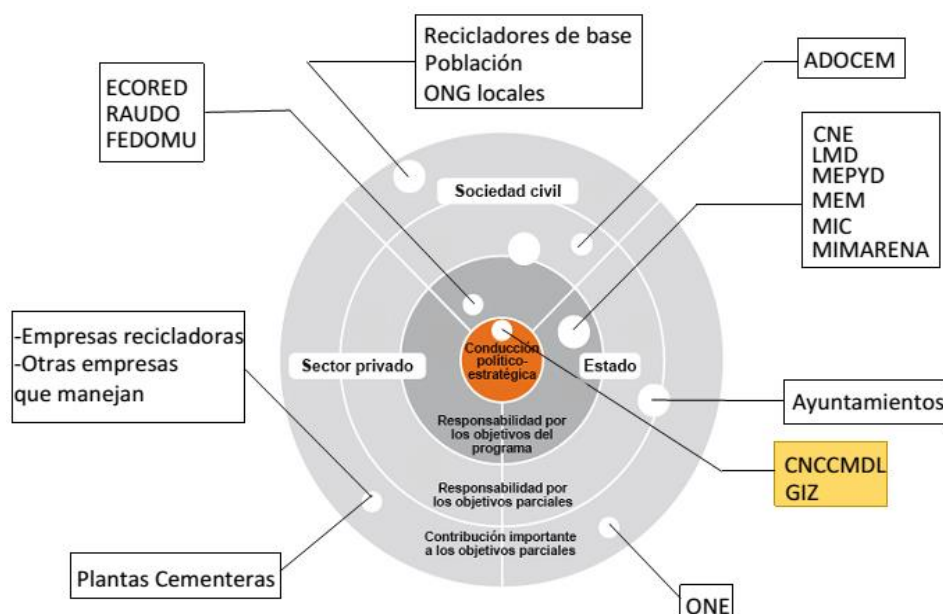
Recicladores de base
Población
ONG locales

ECORED
RAUDO
FEDOMU

ADOCEM

CNE
LMD
MEPYD
MEM
MIC
MIMARENA

Sociedad civil

-Empresas recicladoras
-Otras empresas que manejan

Sector privado

Conducción político-estratégica

Estado

Ayuntamientos

Responsabilidad por los objetivos del programa

Responsabilidad por los objetivos parciales

Contribución importante a los objetivos parciales

CNCCMDL
GIZ

Plantas Cementeras

ONE